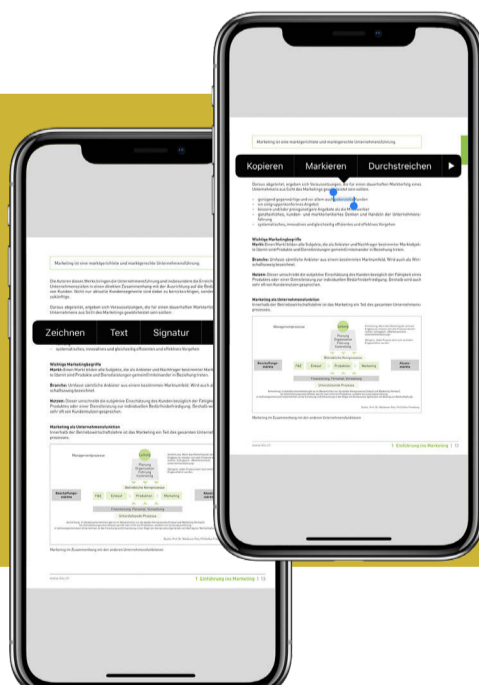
Kopieren
Markieren
Durchstreichen

Marketing ist eine marktgerichtete und marktgerechte Unternehmensführung

Wichtige Marketingbegriffe

Marketing als Unternehmensfunktion

1 Einführung ins Marketing | 13

Zeichnen
Text
Signatur

Marketing ist eine marktgerichtete und marktgerechte Unternehmensführung

Wichtige Marketingbegriffe

Marketing als Unternehmensfunktion

Leitung

Planung

Organisation

Führung

Beschaffungsmarkt

Absatzmarkt

F&E

Einkauf

Produktion

Marketing

Finanzierung, Personal, Verwaltung

1 Einführung ins Marketing | 13